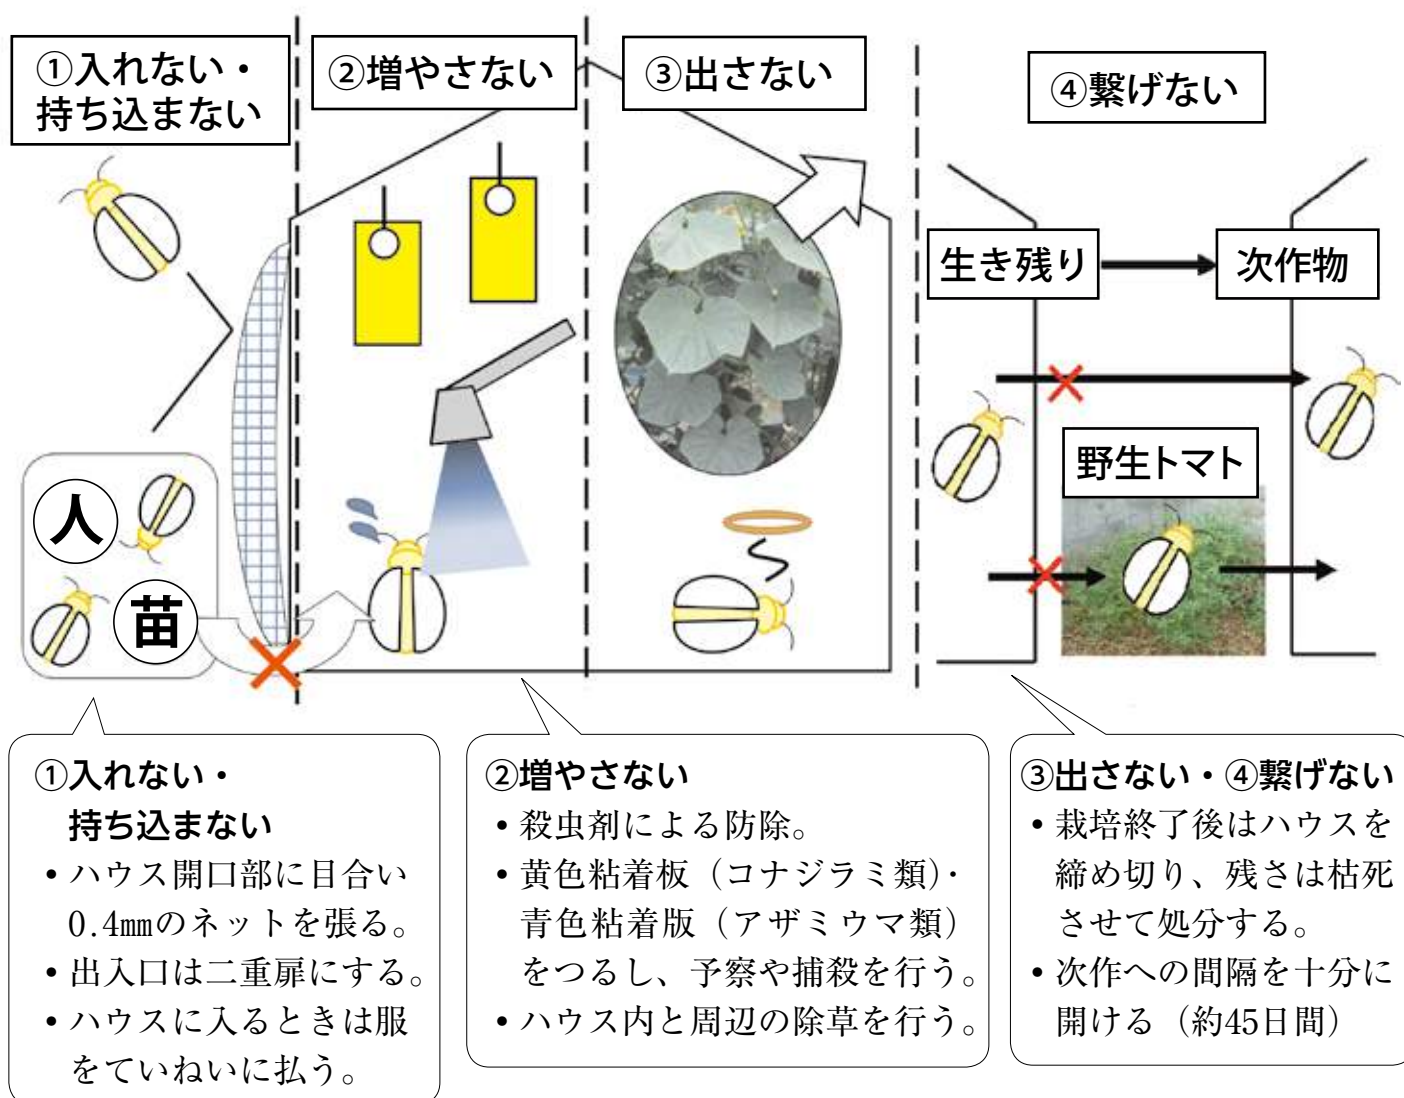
①入れない・持ち込まない

②増やさない

③出さない

④繋げない

生き残り

次作物

人

苗

野生トマト

①入れない・持ち込まない
• ハウス開口部に目合い0.4㎜のネットを張る。
• 出入口は二重扉にする。
• ハウスに入るときは服をていねいに払う。

②増やさない
• 殺虫剤による防除。
• 黄色粘着板（コナジラミ類）・青色粘着版（アザミウマ類）をつるし、予察や捕殺を行う。
• ハウス内と周辺の除草を行う。

③出さない・④繋げない
• 栽培終了後はハウスを締め切り、残さは枯死させて処分する。
• 次作への間隔を十分に開ける（約45日間）